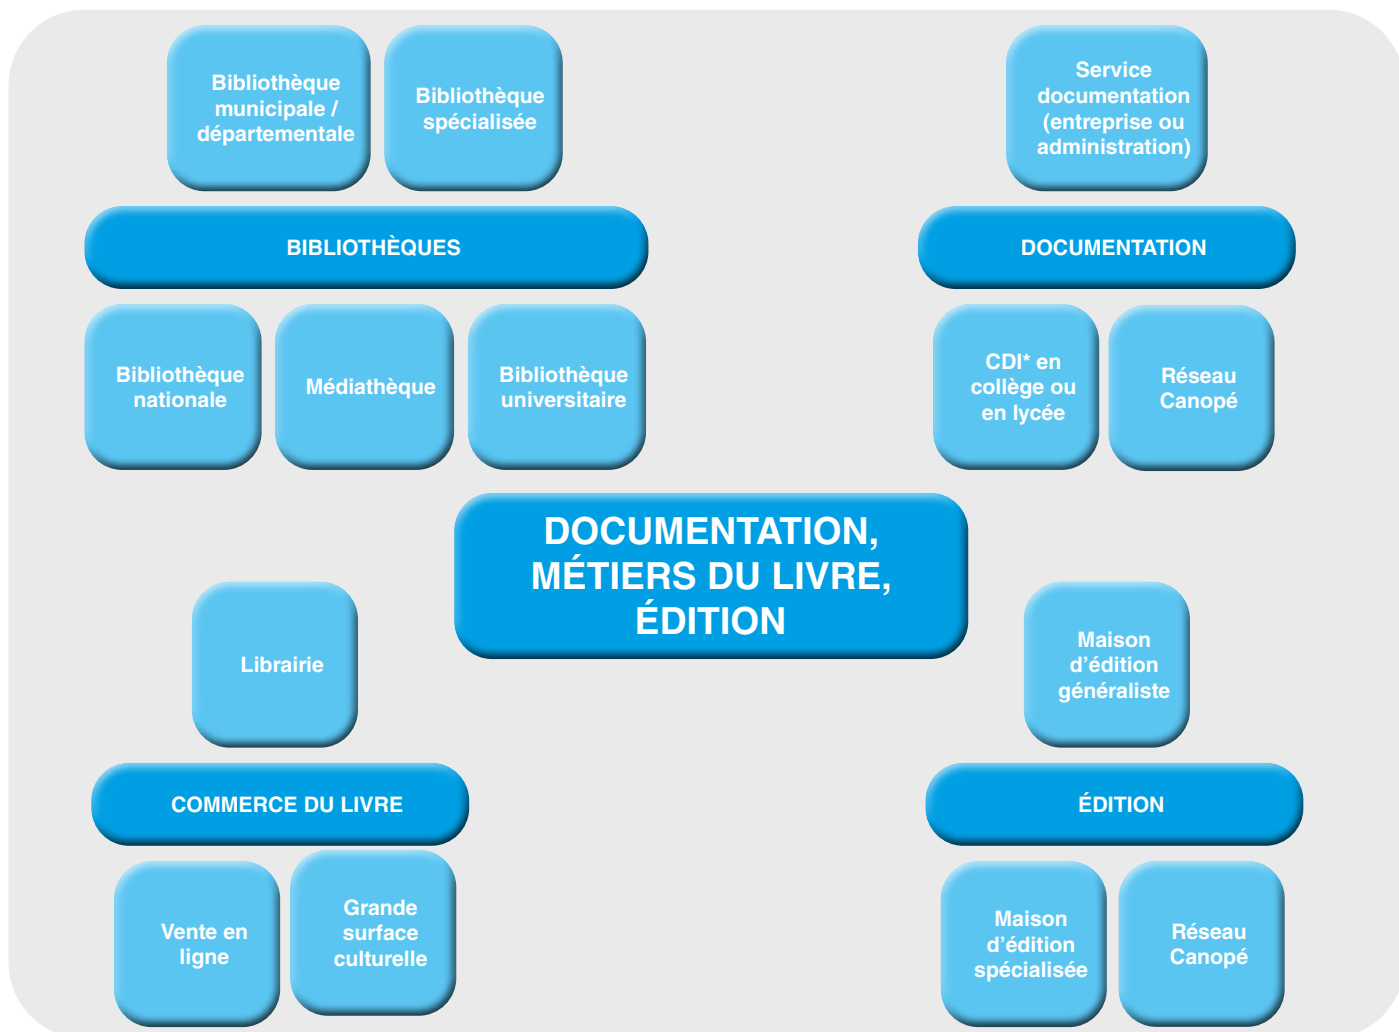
Bibliothèque municipale / départementale

Bibliothèque spécialisée

BIBLIOTHÈQUES

Bibliothèque nationale

Médiathèque

Bibliothèque universitaire

Service documentation (entreprise ou administration)

DOCUMENTATION

CDI* en collège ou en lycée

Réseau Canopé

DOCUMENTATION, MÉTIERS DU LIVRE, ÉDITION

Librairie

COMMERCE DU LIVRE

Vente en ligne

Grande surface culturelle

Maison d'édition généraliste

ÉDITION

Maison d'édition spécialisée

Réseau Canopé